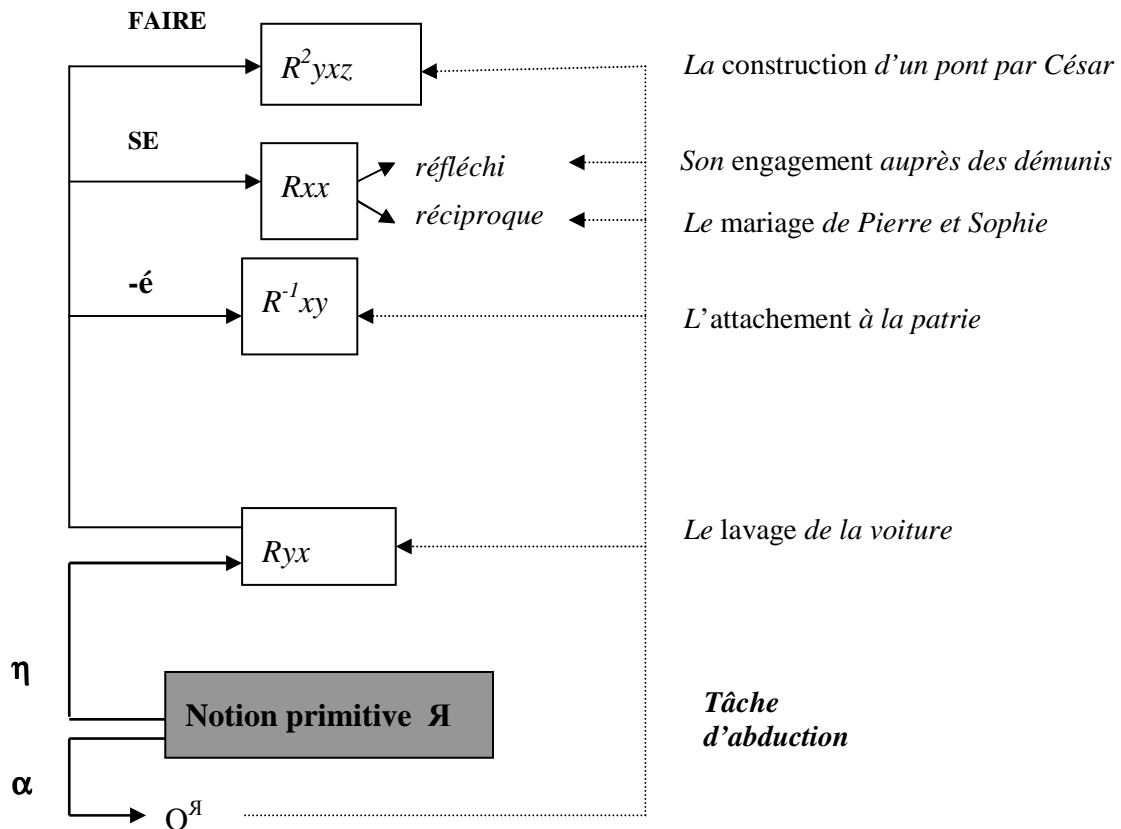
FAIRE

$R^2yxz$

*La* construction *d'un pont par César*

SE

$Rxx$

*réfléchi*

*réciproque*

*Son* engagement *auprès des démunis*

*Le* mariage *de Pierre et Sophie*

-é

$R^{-1}xy$

*L'*attachement *à la patrie*

$Ryx$

*Le* lavage *de la voiture*

η

Notion primitive Я

*Tâche d'abduction*

α

$O^Я$